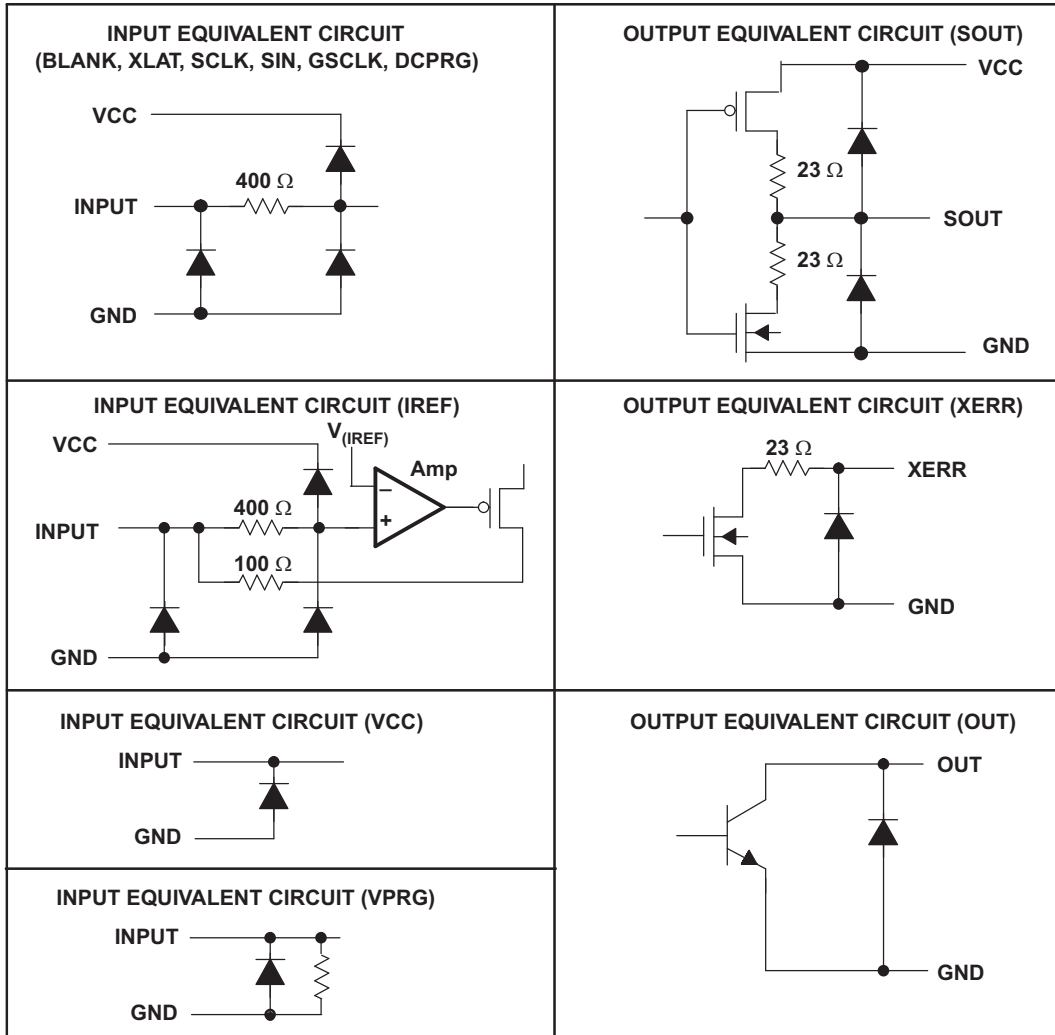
INPUT EQUIVALENT CIRCUIT
(BLANK, XLAT, SCLK, SIN, GSCLK, DCPRG)

VCC
400 $\Omega$
INPUT
GND

OUTPUT EQUIVALENT CIRCUIT (SOUT)

VCC
23 $\Omega$
SOUT
23 $\Omega$
GND

INPUT EQUIVALENT CIRCUIT (IREF)

VCC
$V_{(IREF)}$
Amp
−
+
400 $\Omega$
INPUT
100 $\Omega$
GND

OUTPUT EQUIVALENT CIRCUIT (XERR)

23 $\Omega$
XERR
GND

INPUT EQUIVALENT CIRCUIT (VCC)

INPUT
GND

OUTPUT EQUIVALENT CIRCUIT (OUT)

OUT
GND

INPUT EQUIVALENT CIRCUIT (VPRG)

INPUT
GND